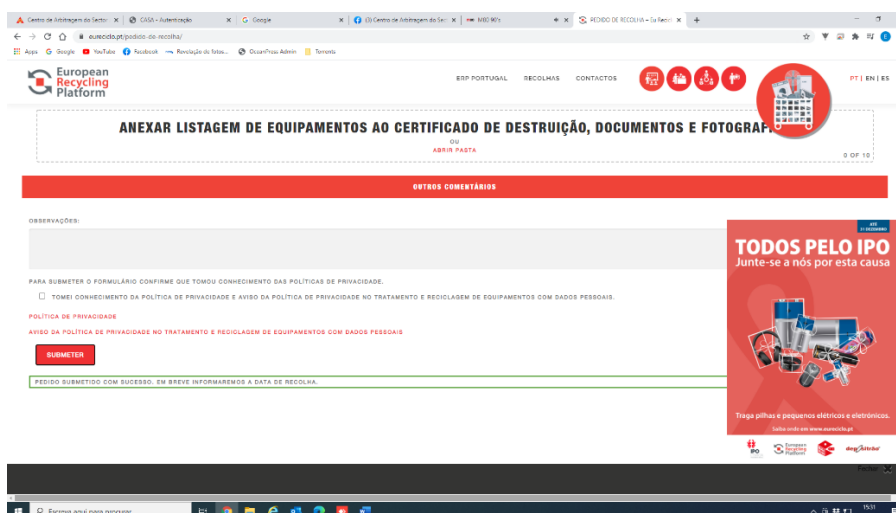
Centro de Arbitragem do Sector | CASA - Autenticação | Google | (3) Centro de Arbitragem do Sect | MBD 90's | PEDIDO DE RECOLHA – Eu Recicl

eurecicl o.pt/pedido-de-recolha/

Apps Google YouTube Facebook Revelação de fotos... OceanPrice Admin Torrents

European Recycling Platform

ERP PORTUGAL RECOLHAS CONTACTOS

PT | EN | ES

ANEXAR LISTAGEM DE EQUIPAMENTOS AO CERTIFICADO DE DESTRUIÇÃO, DOCUMENTOS E FOTOGRAF

OU

ABRIR PASTA

0 OF 10

OUTROS COMENTÁRIOS

OBSERVAÇÕES:

PARA SUBMETER O FORMULÁRIO CONFIRME QUE TOMOU CONHECIMENTO DAS POLÍTICAS DE PRIVACIDADE.

TOMEI CONHECIMENTO DA POLÍTICA DE PRIVACIDADE E AVISO DA POLÍTICA DE PRIVACIDADE NO TRATAMENTO E RECICLAGEM DE EQUIPAMENTOS COM DADOS PESSOAIS.

POLÍTICA DE PRIVACIDADE

AVISO DA POLÍTICA DE PRIVACIDADE NO TRATAMENTO E RECICLAGEM DE EQUIPAMENTOS COM DADOS PESSOAIS

SUBMETER

PEDIDO SUBMETIDO COM SUCESSO. EM BREVE INFORMAREMOS A DATA DE RECOLHA.

ATÉ 31 DEZEMBRO

TODOS PELO IPO

Junte-se a nós por esta causa

Traga pilhas e pequenos elétricos e eletrónicos.

Saiba onde em www.eurecicl o.pt

IPO European Recycling Platform deco Proteste

Fechar

Escreva aqui para pesquisar

15:31